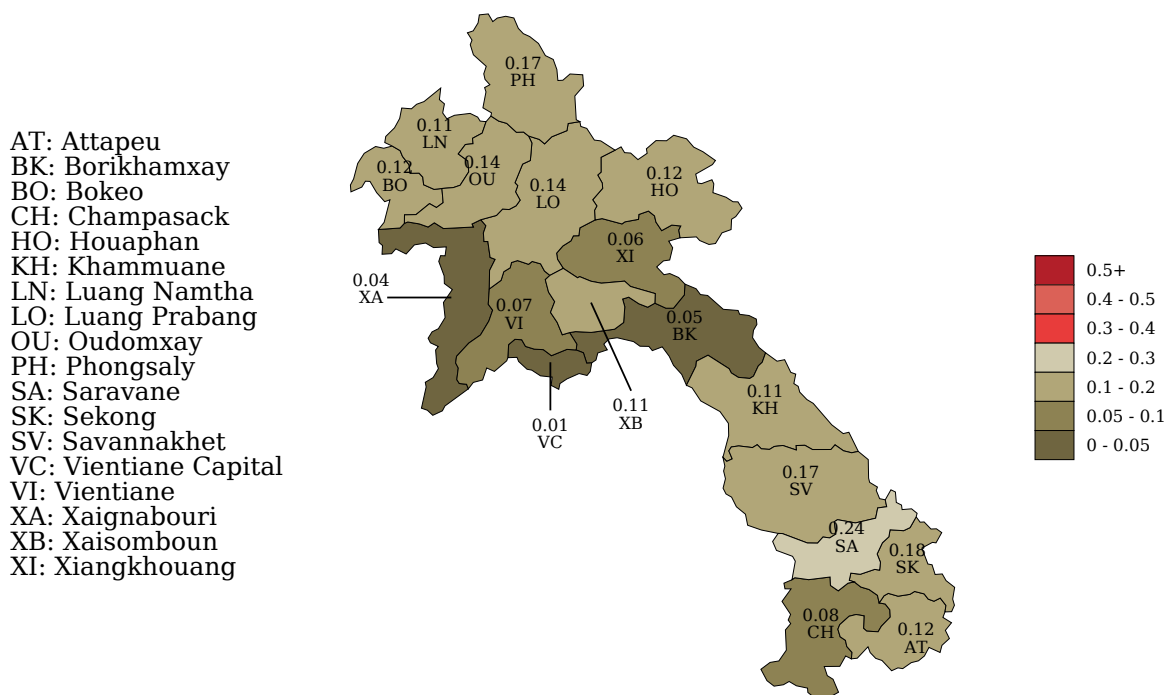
AT: Attapeu
BK: Borikhamxay
BO: Bokeo
CH: Champasack
HO: Houaphan
KH: Khammuane
LN: Luang Namtha
LO: Luang Prabang
OU: Oudomxay
PH: Phongsaly
SA: Saravane
SK: Sekong
SV: Savannakhet
VC: Vientiane Capital
VI: Vientiane
XA: Xaignabouri
XB: Xaisomboun
XI: Xiangkhouang

0.17
PH
0.11
LN
0.12
BO
0.14
OU
0.14
LO
0.12
HO
0.06
XI
0.04
XA
0.07
VI
0.05
BK
0.01
VC
0.11
XB
0.11
KH
0.17
SV
0.24
SA
0.18
SK
0.08
CH
0.12
AT

0.5+
0.4 - 0.5
0.3 - 0.4
0.2 - 0.3
0.1 - 0.2
0.05 - 0.1
0 - 0.05